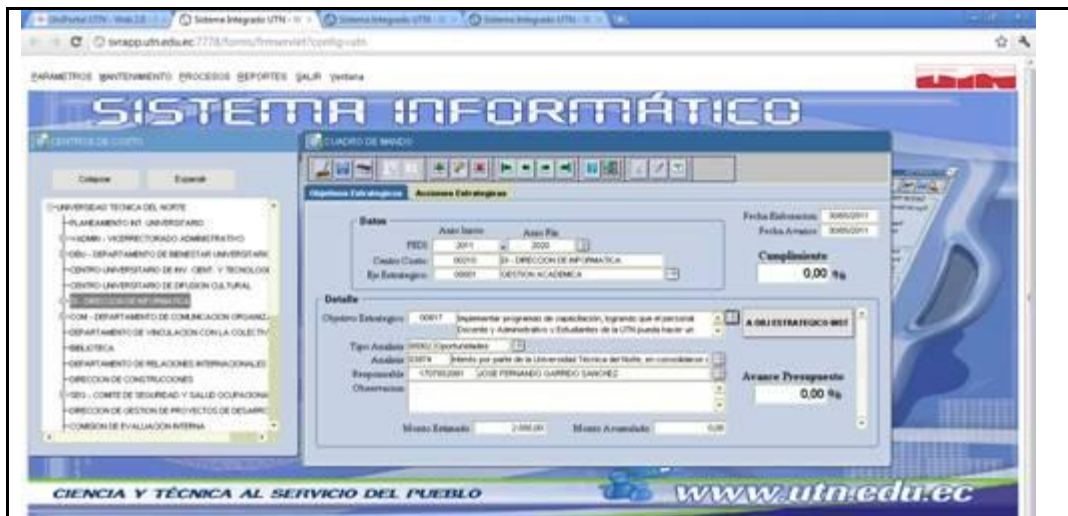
SiuPortal UTN - Web 2.0 | Sistema Integrado UTN | Sistema Integrado UTN | Sistema Integrado UTN

svrapp.utn.edu.ec:7778/forms/frmservlet?config=utn

PARAMETROS MANTENIMIENTO PROCESOS REPORTES SALIR Ventana

SISTEMA INFORMÁTICO

CENTROS DE COSTO

Colapsar Expandir

UNIVERSIDAD TECNICA DEL NORTE
PLANEAMIENTO INT. UNIVERSITARIO
VADMIN - VICERRECTORADO ADMINISTRATIVO
DBU - DEPARTAMENTO DE BIENESTAR UNIVERSITARIO
CENTRO UNIVERSITARIO DE INV. CIENT. Y TECNOLOGICA
CENTRO UNIVERSITARIO DE DIFUSION CULTURAL
DI - DIRECCION DE INFORMATICA
COM - DEPARTAMENTO DE COMUNICACION ORGANIZACIONAL
DEPARTAMENTO DE VINCULACION CON LA COLECTIVIDAD
BIBLIOTECA
DEPARTAMENTO DE RELACIONES INTERNACIONALES
DIRECCION DE CONSTRUCCIONES
SEG - COMITE DE SEGURIDAD Y SALUD OCUPACIONAL
DIRECCION DE GESTION DE PROYECTOS DE DESARROLLO
COMISION DE EVALUACION INTERNA

CUADRO DE MANDO

Objetivos Estrategicos Acciones Estrategicas

Datos
Anio Inicio Anio Fin
PEDI 2011 2020
Centro Costo 00010 DI - DIRECCION DE INFORMATICA
Eje Estrategico 00001 GESTION ACADEMICA

Fecha Elaboracion 30/05/2011
Fecha Avance 30/05/2011

Cumplimiento
0,00 %

Detalle
Objetivo Estrategico 00017 Implementar programas de capacitación, logrando que el personal Docente y Administrativo y Estudiantes de la UTN pueda hacer un

A OBJ ESTRATEGICO MIDT

Tipo Analisis 00002 Oportunidades
Analisis 00074 Interés por parte de la Universidad Técnica del Norte, en convalidar e
Responsable 1707652081 JOSE FERNANDO GARRIDO SANCHEZ
Observaciones

Avance Presupuesto
0,00 %

Monto Estimado 2.000,00 Monto Acumulado 0,00

CIENCIA Y TÉCNICA AL SERVICIO DEL PUEBLO

www.utn.edu.ec